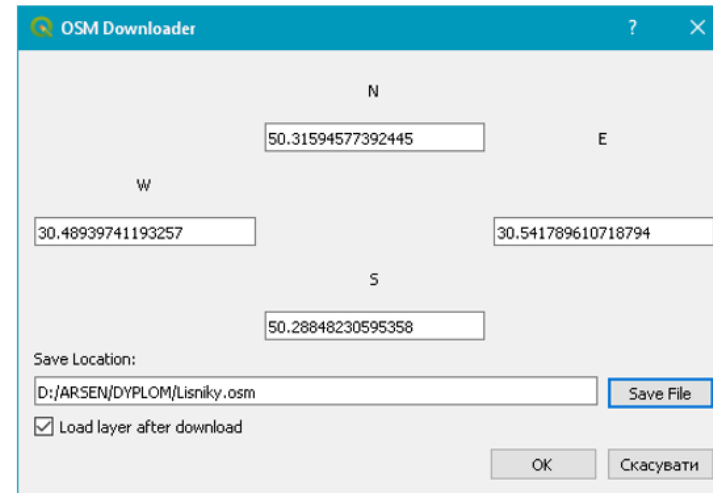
OSM Downloader

?

N

50.31594577392445

E

W

30.48939741193257

30.541789610718794

S

50.28848230595358

Save Location:

D:/ARSEN/DYPLOM/Lisniky.osm

Save File

Load layer after download

OK

Скасувати